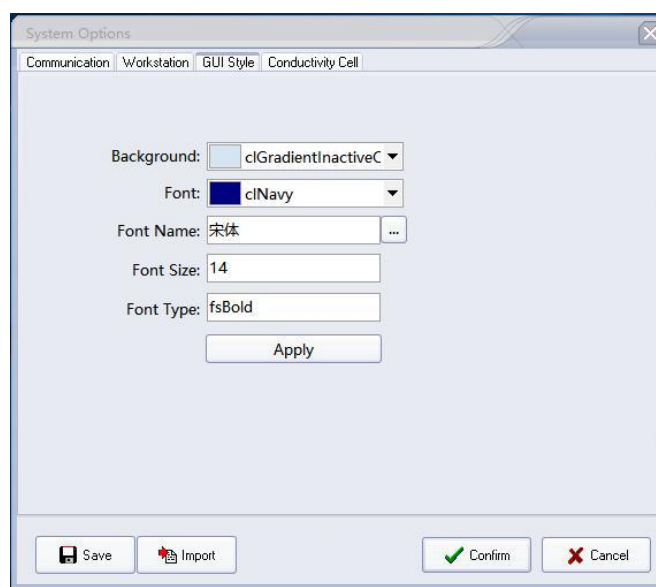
System Options

Communication | Workstation | GUI Style | Conductivity Cell

Background: clGradientInactiveC

Font: clNavy

Font Name: 宋体 ...

Font Size: 14

Font Type: fsBold

Apply

Save

Import

Confirm

Cancel